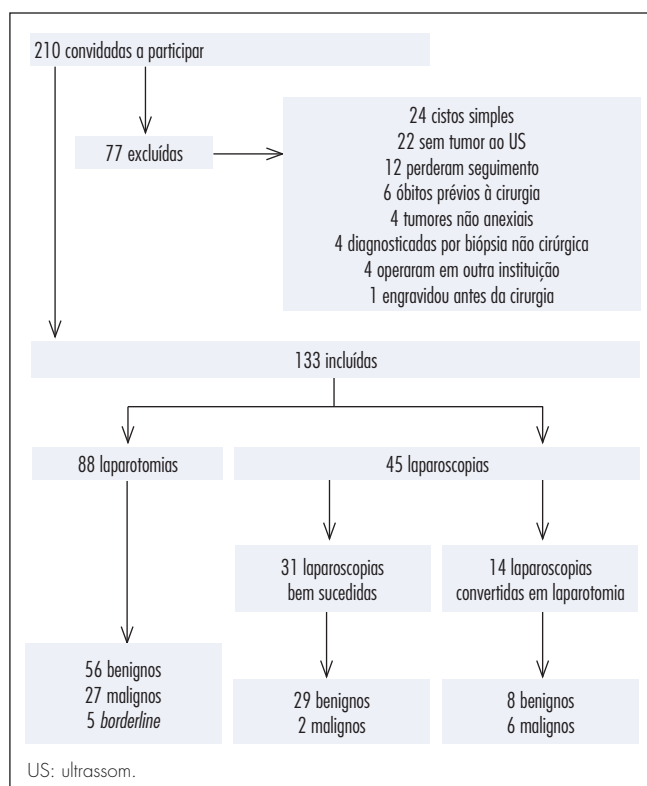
210 convidadas a participar

77 excluídas

24 cistos simples
22 sem tumor ao US
12 perderam seguimento
6 óbitos prévios à cirurgia
4 tumores não anexiais
4 diagnosticadas por biópsia não cirúrgica
4 operaram em outra instituição
1 engravidou antes da cirurgia

133 incluídas

88 laparotomias

45 laparoscopias

31 laparoscopias bem sucedidas

14 laparoscopias convertidas em laparotomia

56 benignos
27 malignos
5 *borderline*

29 benignos
2 malignos

8 benignos
6 malignos

US: ultrassom.